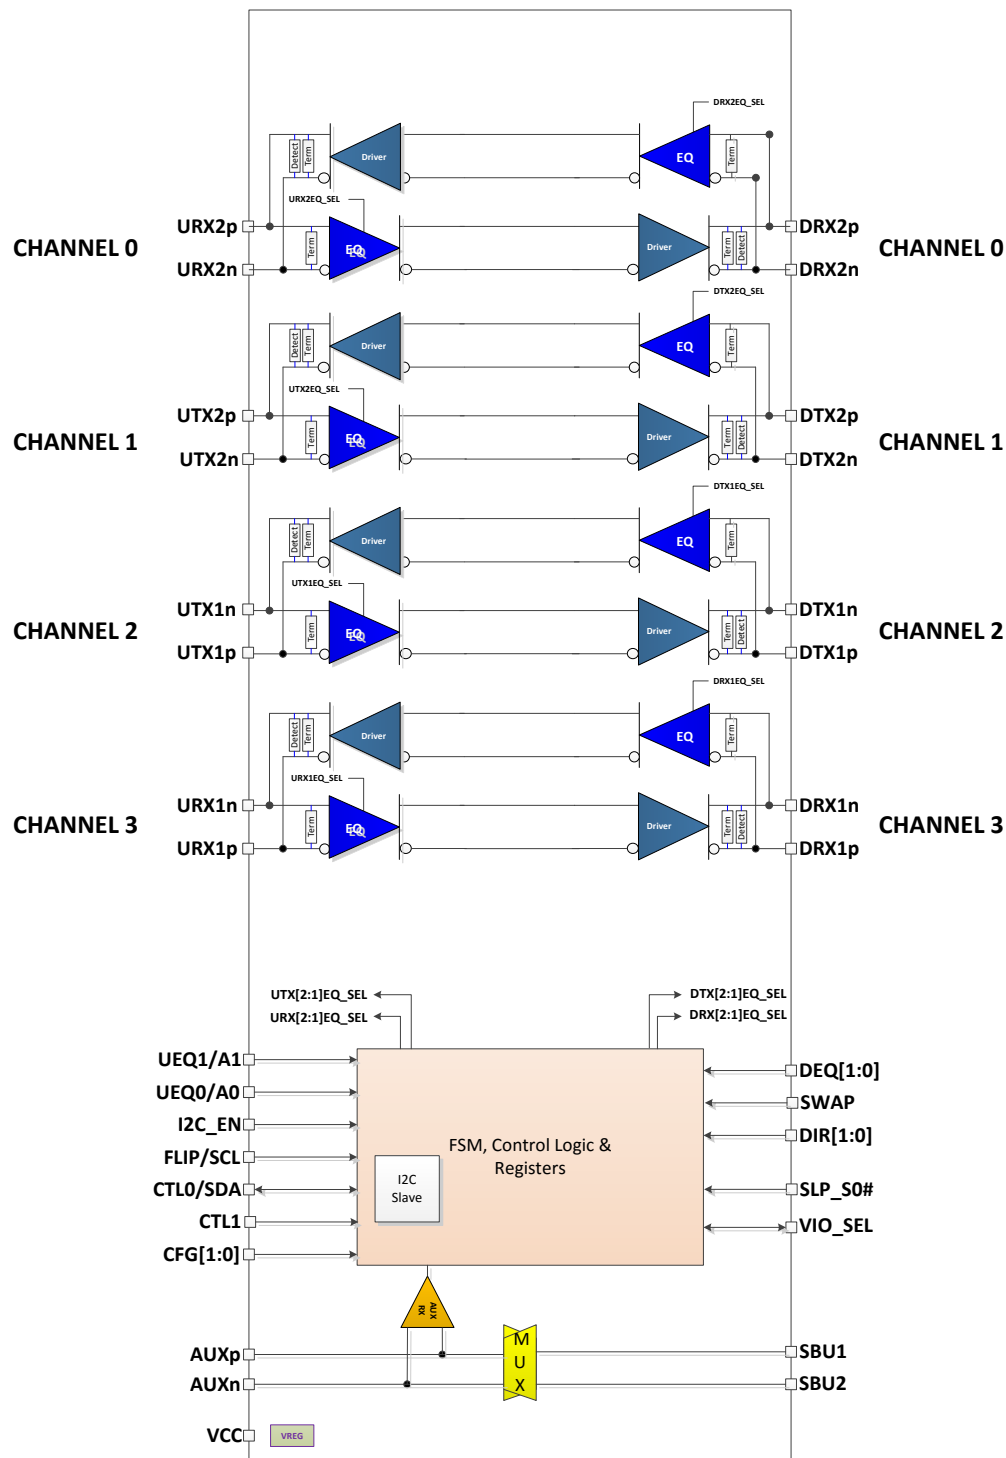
DRX2EQ_SEL

Detect Term Driver EQ Term

URX2EQ_SEL

CHANNEL 0 URX2p URX2n Term EQ Driver Term Detect DRX2p DRX2n CHANNEL 0

DTX2EQ_SEL

Detect Term Driver EQ Term

UTX2EQ_SEL

CHANNEL 1 UTX2p UTX2n Term EQ Driver Term Detect DTX2p DTX2n CHANNEL 1

DTX1EQ_SEL

Detect Term Driver EQ Term

UTX1EQ_SEL

CHANNEL 2 UTX1n UTX1p Term EQ Driver Term Detect DTX1n DTX1p CHANNEL 2

DRX1EQ_SEL

Detect Term Driver EQ Term

URX1EQ_SEL

CHANNEL 3 URX1n URX1p Term EQ Driver Term Detect DRX1n DRX1p CHANNEL 3

UTX[2:1]EQ_SEL
URX[2:1]EQ_SEL

DTX[2:1]EQ_SEL
DRX[2:1]EQ_SEL

UEQ1/A1
UEQ0/A0
I2C_EN
FLIP/SCL
CTL0/SDA
CTL1
CFG[1:0]

FSM, Control Logic & Registers

I2C Slave

DEQ[1:0]
SWAP
DIR[1:0]
SLP_S0#
VIO_SEL

AUX RX

M U X

AUXp
AUXn
VCC

VREG

SBU1
SBU2